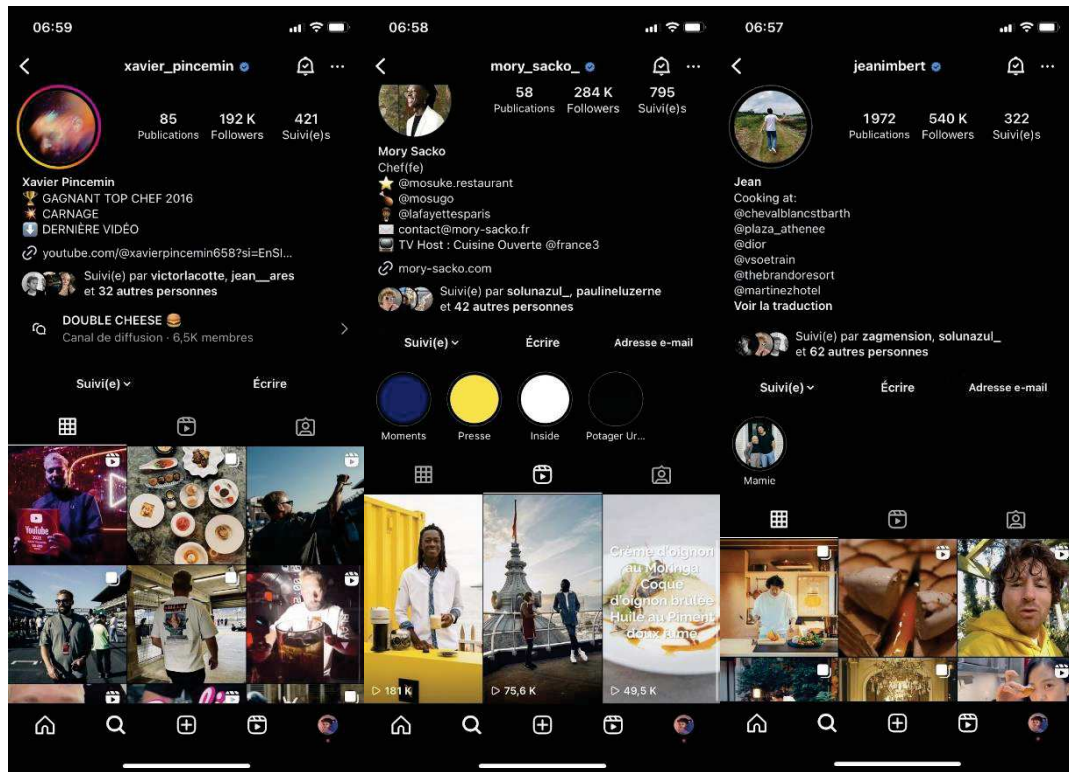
06:59

xavier_pincemin

85 Publications 192 K Followers 421 Suivi(e)s

Xavier Pincemin
🏆 GAGNANT TOP CHEF 2016
💥 CARNAGE
⬇️ DERNIÈRE VIDÉO

youtube.com/@xavierpincemin658?si=EnSl...

Suivi(e) par victorlacotte, jean__ares et 32 autres personnes

DOUBLE CHEESE 🍔
Canal de diffusion · 6,5K membres

Suivi(e) ⌄ Écrire

06:58

mory_sacko_

58 Publications 284 K Followers 795 Suivi(e)s

Mory Sacko
Chef(fe)
⭐ @mosuke.restaurant
@mosugo
@lafayetteparis
✉️ contact@mory-sacko.fr
📺 TV Host : Cuisine Ouverte @france3

mory-sacko.com

Suivi(e) par solunazul_, paulineluzerne et 42 autres personnes

Suivi(e) ⌄ Écrire Adresse e-mail

Moments Presse Inside Potager Ur...

Crème d'oignon au Mohnga Coque d'oignon brulée Huile au Piment doux fumé

▷ 181 K ▷ 75,6 K ▷ 49,5 K

06:57

jeanimbert

1972 Publications 540 K Followers 322 Suivi(e)s

Jean
Cooking at:
@chevalblancstbarth
@plaza_athenee
@dior
@vsoetrain
@thebrandoresort
@martinezhotel
Voir la traduction

Suivi(e) par zagmension, solunazul_ et 62 autres personnes

Suivi(e) ⌄ Écrire Adresse e-mail

Mamie